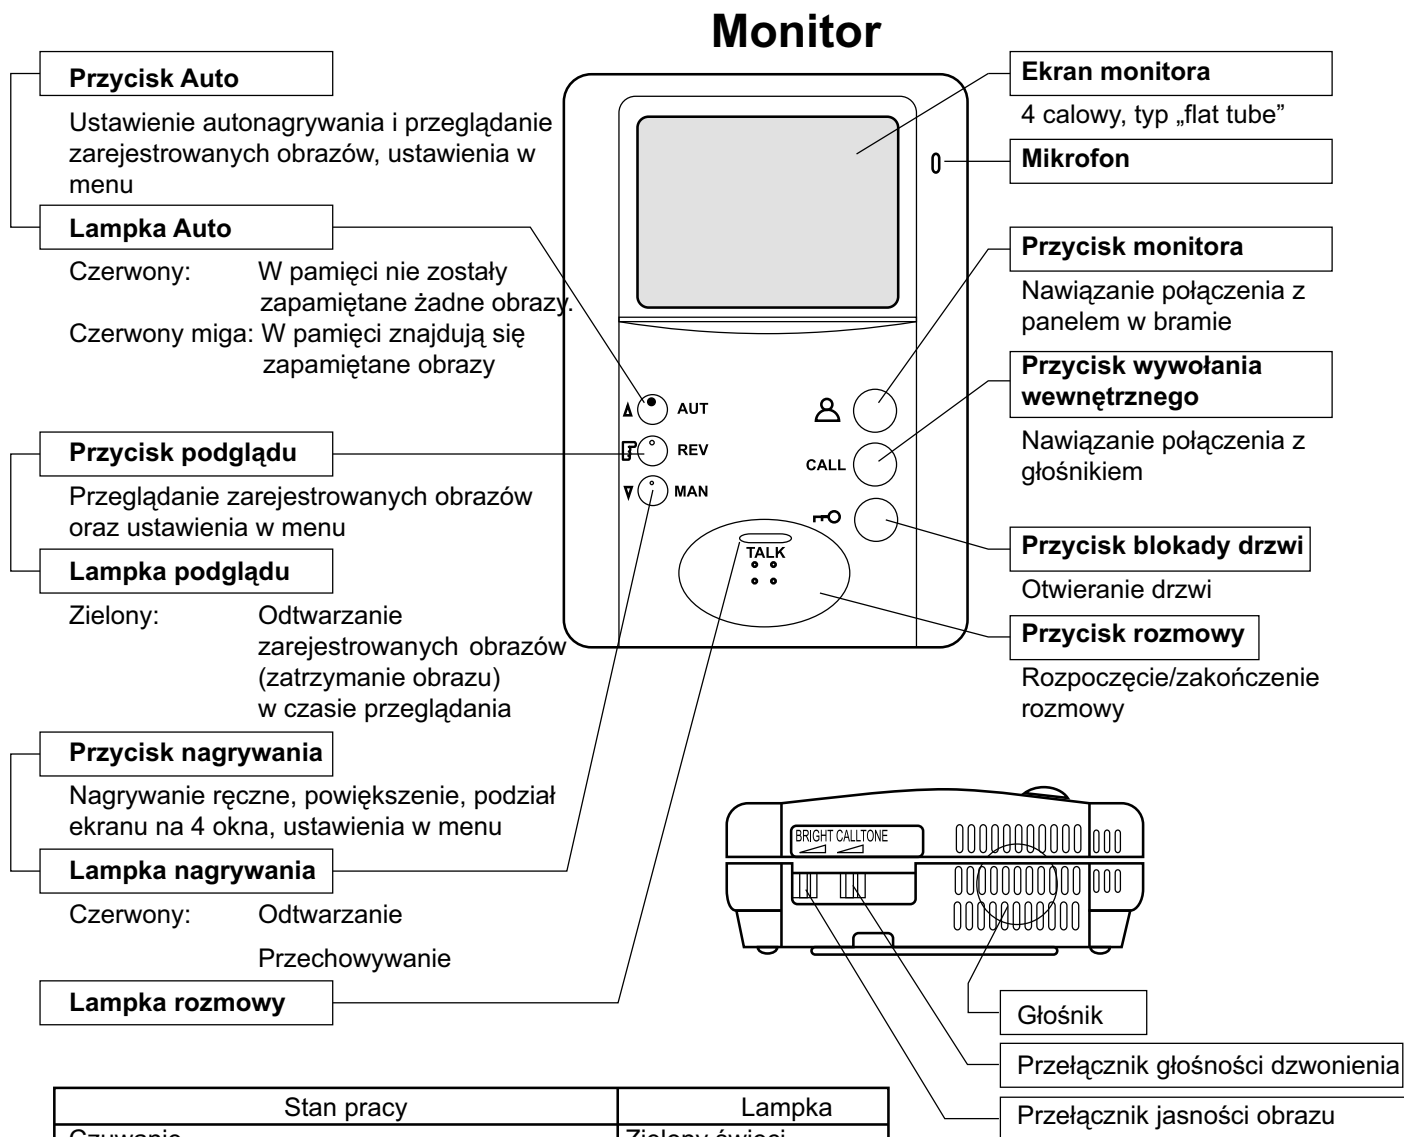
Monitor

Przycisk Auto

Ustawienie autonagrywania i przeglądanie zarejestrowanych obrazów, ustawienia w menu

Lampka Auto

Czerwony: W pamięci nie zostały zapamiętane żadne obrazy.
Czerwony miga: W pamięci znajdują się zapamiętane obrazy

Przycisk podglądu

Przeglądanie zarejestrowanych obrazów oraz ustawienia w menu

Lampka podglądu

Zielony: Odtwarzanie zarejestrowanych obrazów (zatrzymanie obrazu) w czasie przeglądania

Przycisk nagrywania

Nagrywanie ręczne, powiększenie, podział ekranu na 4 okna, ustawienia w menu

Lampka nagrywania

Czerwony: Odtwarzanie

Przechowywanie

Lampka rozmowy

Ekran monitora

4 calowy, typ „flat tube"

Mikrofon

Przycisk monitora

Nawiązanie połączenia z panelem w bramie

Przycisk wywołania wewnętrznego

Nawiązanie połączenia z głośnikiem

Przycisk blokady drzwi

Otwieranie drzwi

Przycisk rozmowy

Rozpoczęcie/zakończenie rozmowy

AUT
REV
MAN
CALL
TALK

BRIGHT CALLTONE

Głośnik

Przełącznik głośności dzwonienia

Przełącznik jasności obrazu

| Stan pracy | Lampka |
|---|---|
| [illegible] | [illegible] |